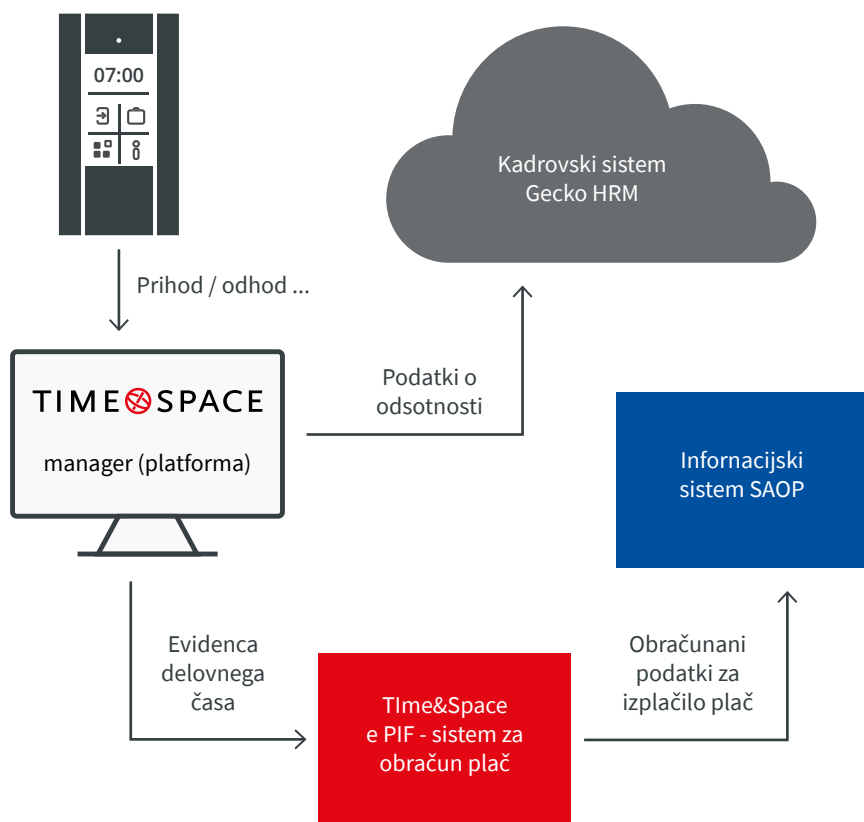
07:00

Kadrovski sistem
Gecko HRM

Prihod / odhod ...

TIME SPACE

manager (platforma)

Podatki o
odsotnosti

Informacijski
sistem SAOP

Evidenca
delovnega
časa

TIme&Space
e PIF - sistem za
obračun plač

Obračunani
podatki za
izplačilo plač